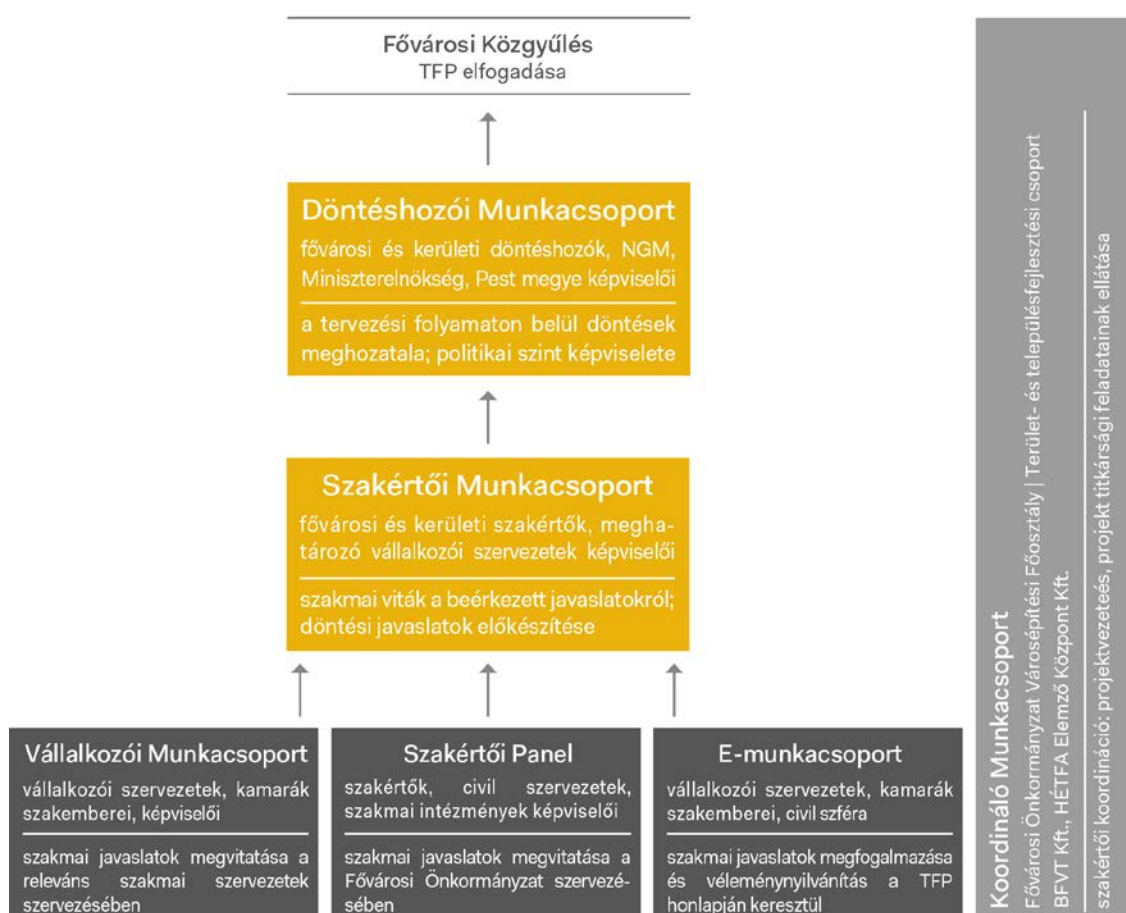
Fővárosi Közgyűlés
TFP elfogadása

Döntéshozói Munkacsoport
fővárosi és kerületi döntéshozók, NGM, Miniszterelnökség, Pest megye képviselői

a tervezési folyamaton belül döntések meghozatala; politikai szint képviselete

Szakértői Munkacsoport
fővárosi és kerületi szakértők, meghatározó vállalkozói szervezetek képviselői

szakmai viták a beérkezett javaslatokról; döntési javaslatok előkészítése

Vállalkozói Munkacsoport
vállalkozói szervezetek, kamarák szakemberei, képviselői

szakmai javaslatok megvitatása a releváns szakmai szervezetek szervezésében

Szakértői Panel
szakértők, civil szervezetek, szakmai intézmények képviselői

szakmai javaslatok megvitatása a Fővárosi Önkormányzat szervezésében

E-munkacsoport
vállalkozói szervezetek, kamarák szakemberei, civil szféra

szakmai javaslatok megfogalmazása és véleménynyilvánítás a TFP honlapján keresztül

Koordináló Munkacsoport
Fővárosi Önkormányzat Városépítési Főosztály | Terület- és településfejlesztési csoport
BFVT Kft., HÉTFA Elemző Központ Kft.

szakértői koordináció: projektvezetés, projekt titkársági feladatainak ellátása